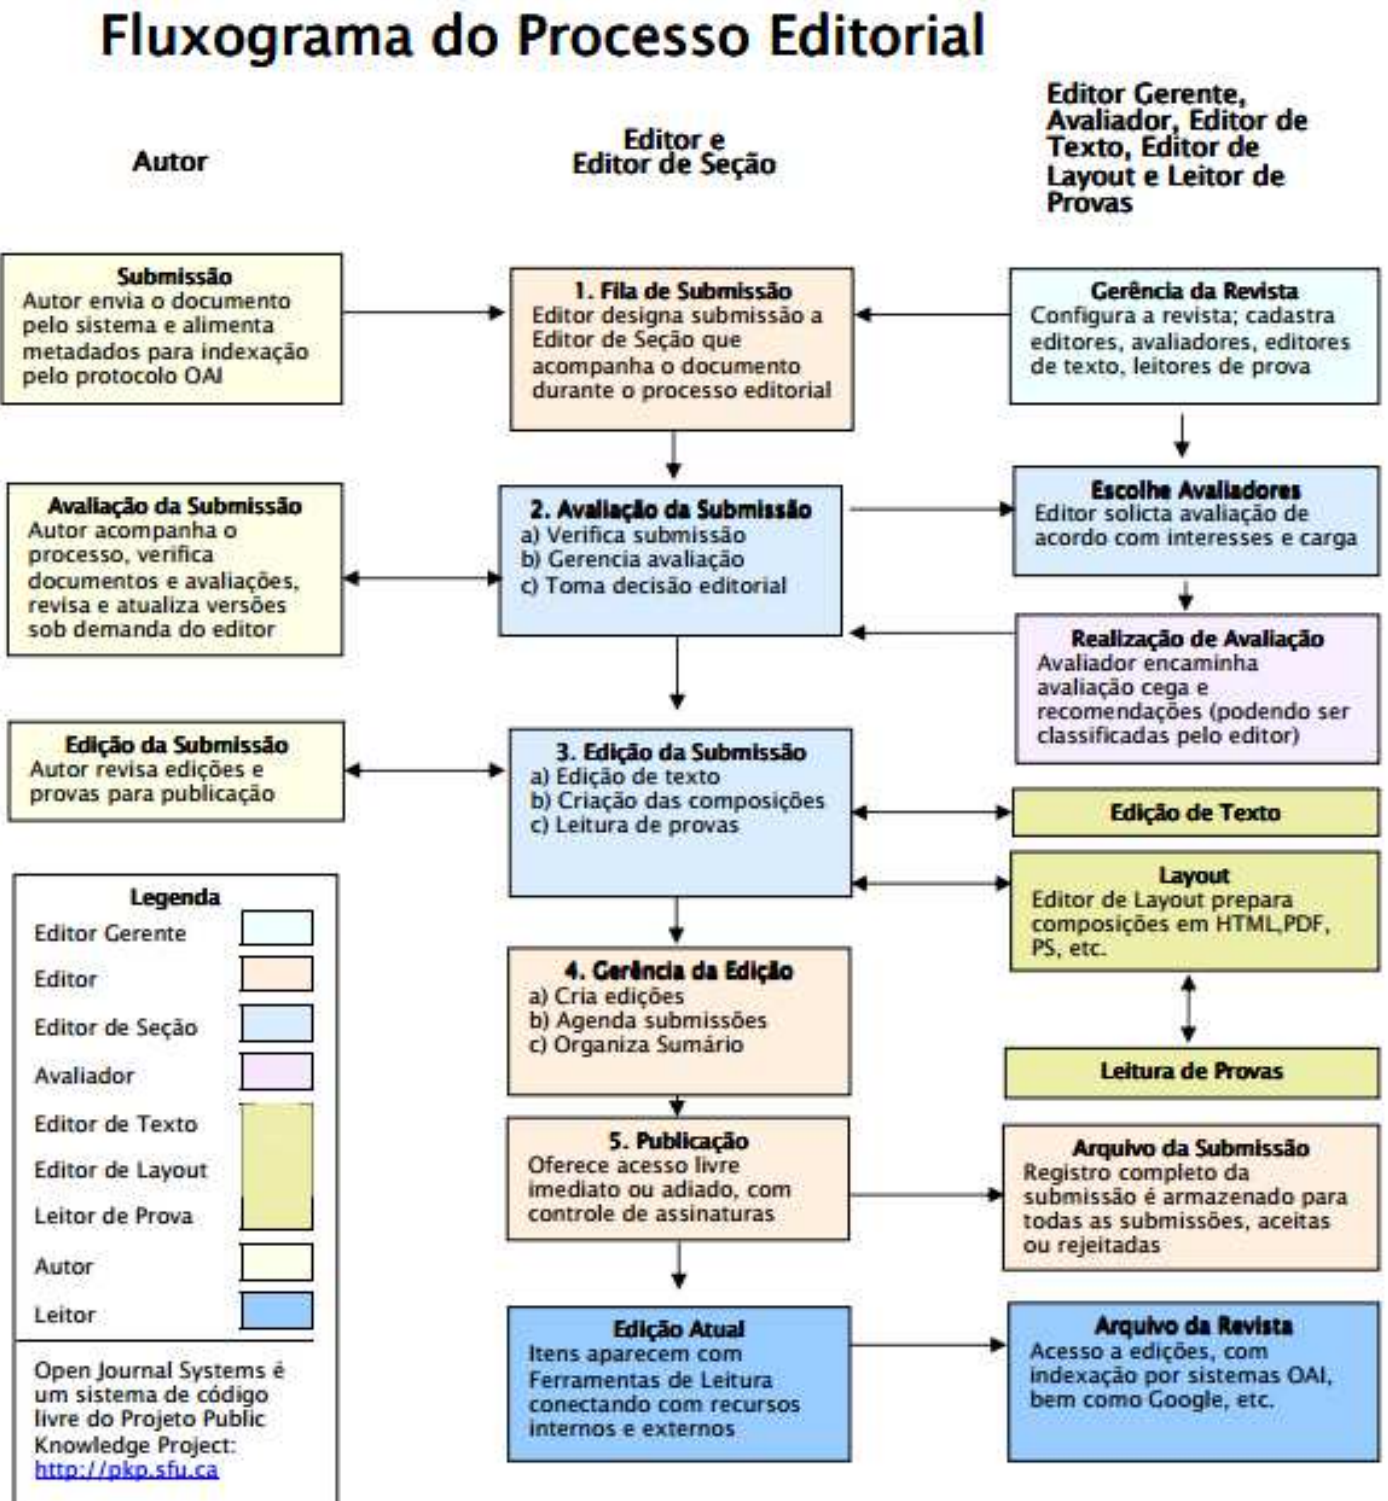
Fluxograma do Processo Editorial

Autor

Editor e Editor de Seção

Editor Gerente, Avaliador, Editor de Texto, Editor de Layout e Leitor de Provas

Submissão
Autor envia o documento pelo sistema e alimenta metadados para indexação pelo protocolo OAI

1. Fila de Submissão
Editor designa submissão a Editor de Seção que acompanha o documento durante o processo editorial

Gerência da Revista
Configura a revista; cadastra editores, avaliadores, editores de texto, leitores de prova

Avaliação da Submissão
Autor acompanha o processo, verifica documentos e avaliações, revisa e atualiza versões sob demanda do editor

2. Avaliação da Submissão
a) Verifica submissão
b) Gerencia avaliação
c) Toma decisão editorial

Escolhe Avaliadores
Editor solicita avaliação de acordo com interesses e carga

Realização de Avaliação
Avaliador encaminha avaliação cega e recomendações (podendo ser classificadas pelo editor)

Edição da Submissão
Autor revisa edições e provas para publicação

3. Edição da Submissão
a) Edição de texto
b) Criação das composições
c) Leitura de provas

Edição de Texto

Layout
Editor de Layout prepara composições em HTML,PDF, PS, etc.

Legenda
Editor Gerente
Editor
Editor de Seção
Avaliador
Editor de Texto
Editor de Layout
Leitor de Prova
Autor
Leitor

Open Journal Systems é um sistema de código livre do Projeto Public Knowledge Project: http://pkp.sfu.ca

4. Gerência da Edição
a) Cria edições
b) Agenda submissões
c) Organiza Sumário

Leitura de Provas

5. Publicação
Oferece acesso livre imediato ou adiado, com controle de assinaturas

Arquivo da Submissão
Registro completo da submissão é armazenado para todas as submissões, aceitas ou rejeitadas

Edição Atual
Itens aparecem com Ferramentas de Leitura conectando com recursos internos e externos

Arquivo da Revista
Acesso a edições, com indexação por sistemas OAI, bem como Google, etc.